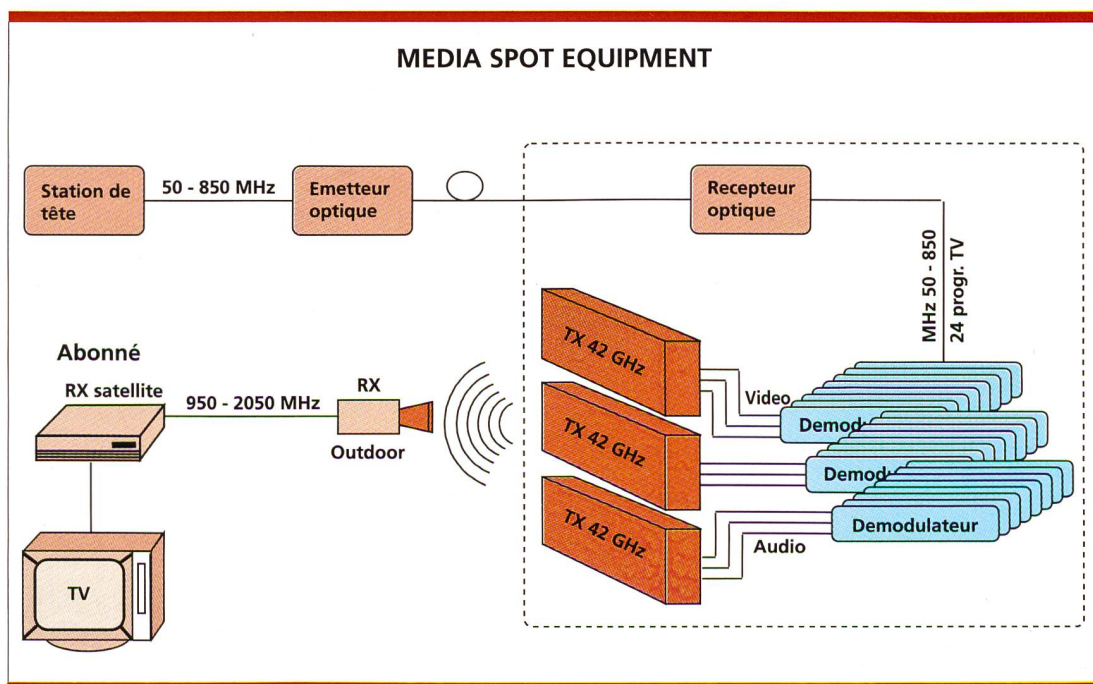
MEDIA SPOT EQUIPMENT

Station de tête

50 - 850 MHz

Emetteur optique

Recepteur optique

MHz 50 - 850
24 progr. TV

Abonné

RX satellite

950 - 2050 MHz

RX

Outdoor

TV

TX 42 GHz

TX 42 GHz

TX 42 GHz

Video

Audio

Demod

Demod

Demodulateur